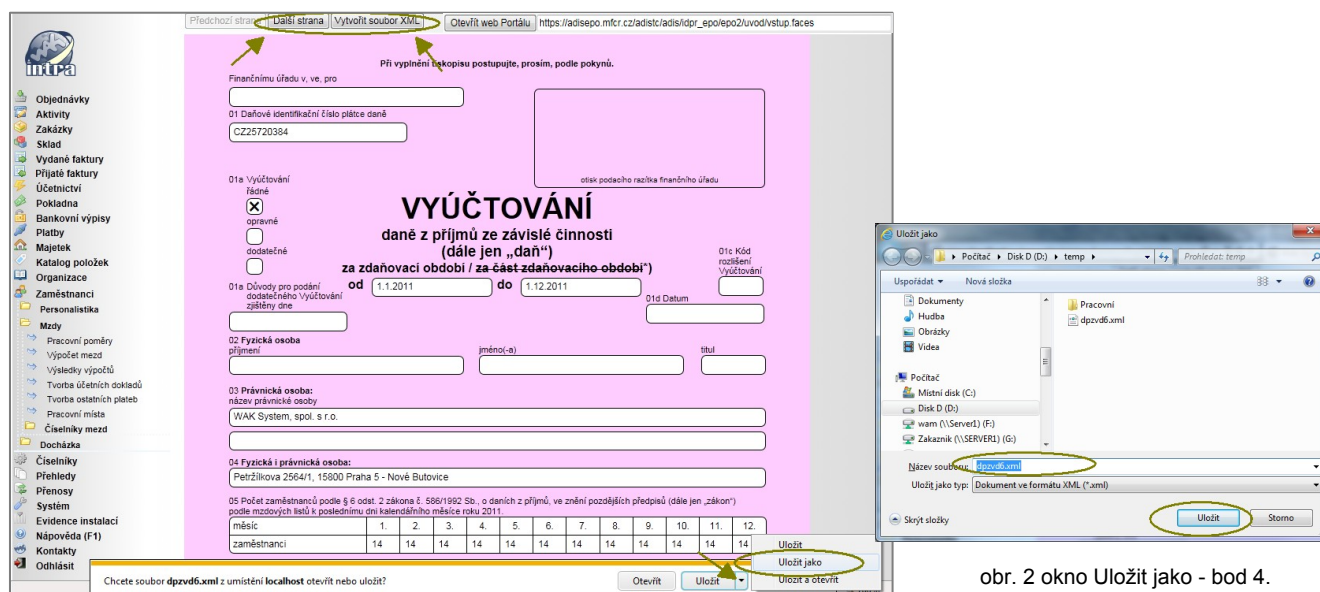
Předchozí strana | Další strana | Vytvořit soubor XML | Otevřít web Portálu | https://adisepo.mfcr.cz/adistc/adis/idpr_epo/epo2/uvod/vstup.faces

intra

Objednávky
Aktivity
Zakázky
Sklad
Vydané faktury
Přijaté faktury
Účetnictví
Pokladna
Bankovní výpisy
Platby
Majetek
Katalog položek
Organizace
Zaměstnanci
Personalistika
Mzdy
Pracovní poměry
Výpočet mezd
Výsledky výpočtů
Tvorba účetních dokladů
Tvorba ostatních plateb
Pracovní místa
Číselníky mezd
Docházka
Číselníky
Přehledy
Přenosy
Systém
Evidence instalací
Nápověda (F1)
Kontakty
Odhlásit

Při vyplnění tiskopisu postupujte, prosím, podle pokynů.

Finančnímu úřadu v, ve, pro

01 Daňové identifikační číslo plátce daně
CZ25720384

otisk podacího razítka finančního úřadu

01a Vyúčtování
řádné
☒
opravné
dodatečné

VYÚČTOVÁNÍ
daně z příjmů ze závislé činnosti
(dále jen „daň")
za zdaňovací období / za část zdaňovacího období*)

01c Kód rozlišení Vyúčtování

od 1.1.2011 do 1.12.2011

01a Důvody pro podání dodatečného Vyúčtování zjištěny dne

01d Datum

02 Fyzická osoba
příjmení
jméno(-a)
titul

03 Právnická osoba:
název právnické osoby
WAK System, spol. s r.o.

04 Fyzická i právnická osoba:
Petržílkova 2564/1, 15800 Praha 5 - Nové Butovice

05 Počet zaměstnanců podle § 6 odst. 2 zákona č. 586/1992 Sb., o daních z příjmů, ve znění pozdějších předpisů (dále jen „zákon") podle mzdových listů k poslednímu dni kalendářního měsíce roku 2011.

| měsíc | 1. | 2. | 3. | 4. | 5. | 6. | 7. | 8. | 9. | 10. | 11. | 12. |
|---|---|---|---|---|---|---|---|---|---|---|---|---|
| zaměstnanci | 14 | 14 | 14 | 14 | 14 | 14 | 14 | 14 | 14 | 14 | 14 | 14 |

Chcete soubor dpzvd6.xml z umístění localhost otevřít nebo uložit?
Otevřít | Uložit
Uložit
Uložit jako
Uložit a otevřít

Uložit jako
Počítač ▸ Disk D (D:) ▸ temp ▸
Prohledat: temp
Uspořádat ▾ Nová složka
Dokumenty
Hudba
Obrázky
Videa
Počítač
Místní disk (C:)
Disk D (D:)
wam (\\Server1) (F:)
Zakaznik (\\SERVER1) (G:)
Pracovní
dpzvd6.xml
Název souboru: dpzvd6.xml
Uložit jako typ: Dokument ve formátu XML (*.xml)
Skrýt složky
Uložit
Storno

obr. 2 okno Uložit jako - bod 4.